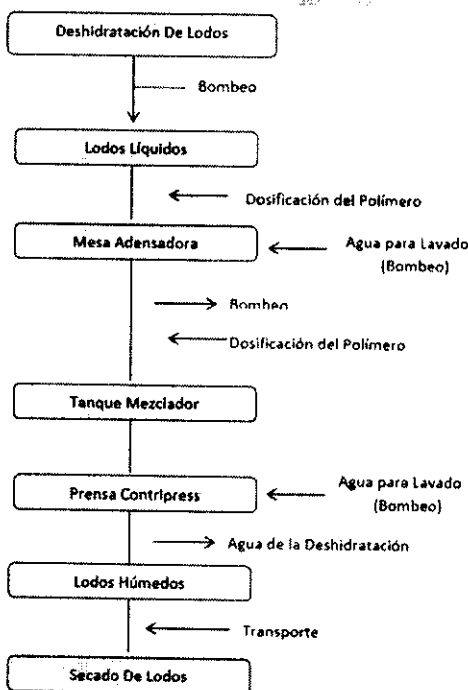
Deshidratación De Lodos

Bombeo

Lodos Líquidos

Dosificación del Polímero

Mesa Adensadora

Agua para Lavado (Bombeo)

Bombeo

Dosificación del Polímero

Tanque Mezclador

Prensa Contripress

Agua para Lavado (Bombeo)

Agua de la Deshidratación

Lodos Húmedos

Transporte

Secado De Lodos